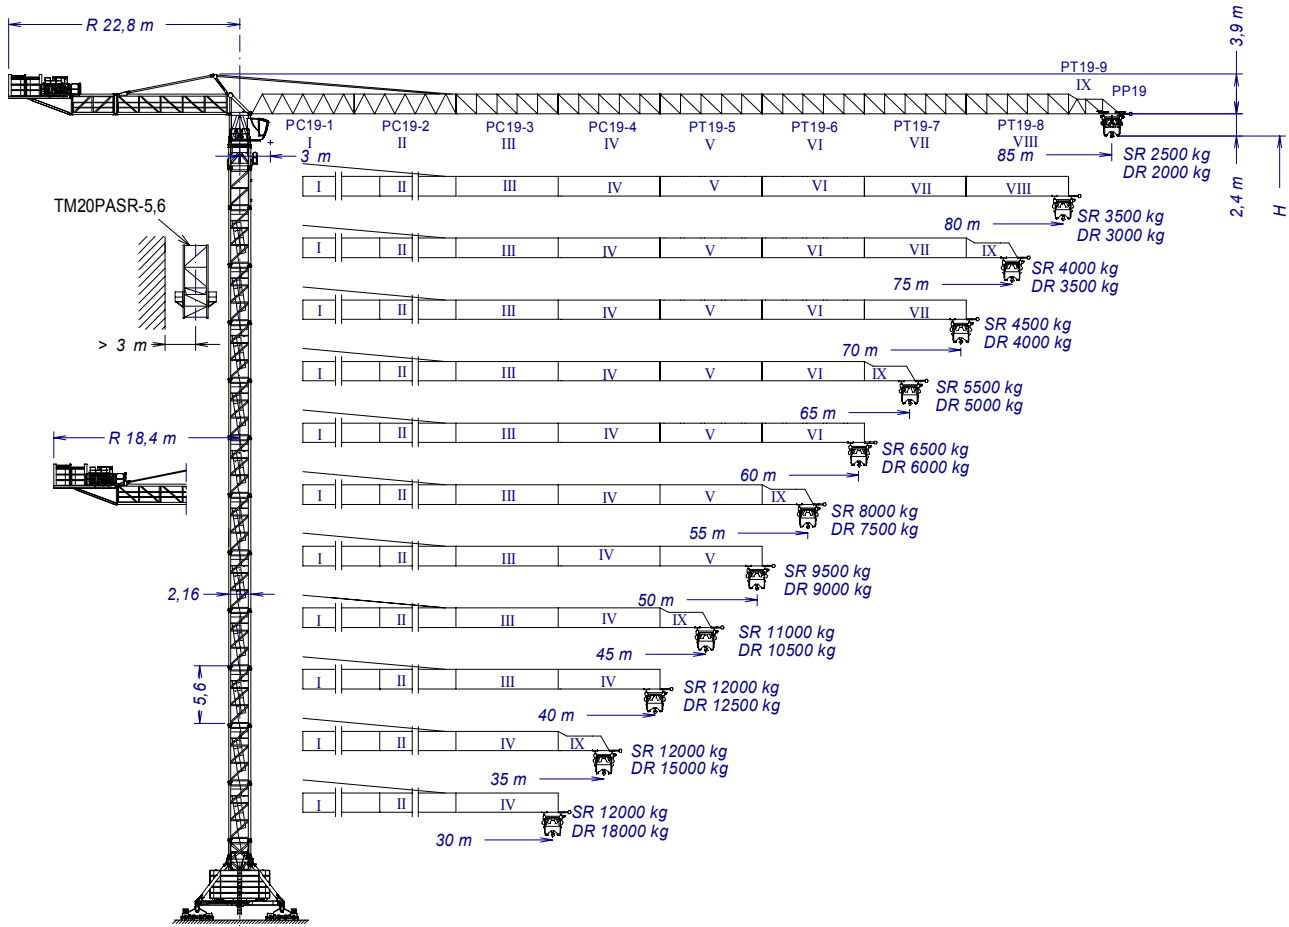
R 22,8 m

3,9 m

PT19-9
IX
PP19

PC19-1
I
PC19-2
II
PC19-3
III
PC19-4
IV
PT19-5
V
PT19-6
VI
PT19-7
VII
PT19-8
VIII

3 m

85 m
SR 2500 kg
DR 2000 kg

2,4 m

H

I II III IV V VI VII VIII

80 m
SR 3500 kg
DR 3000 kg

TM20PASR-5,6

I II III IV V VI VII IX
75 m
SR 4000 kg
DR 3500 kg

I II III IV V VI VII
> 3 m
70 m
SR 4500 kg
DR 4000 kg

I II III IV V VI IX
65 m
SR 5500 kg
DR 5000 kg

R 18,4 m

I II III IV V VI
60 m
SR 6500 kg
DR 6000 kg

I II III IV V IX
55 m
SR 8000 kg
DR 7500 kg

I II III IV V
SR 9500 kg
DR 9000 kg

2,16

50 m
I II III IV IX
45 m
SR 11000 kg
DR 10500 kg

5,6

I II III IV
40 m
SR 12000 kg
DR 12500 kg

I II IV IX
35 m
SR 12000 kg
DR 15000 kg

I II IV
SR 12000 kg
DR 18000 kg
30 m